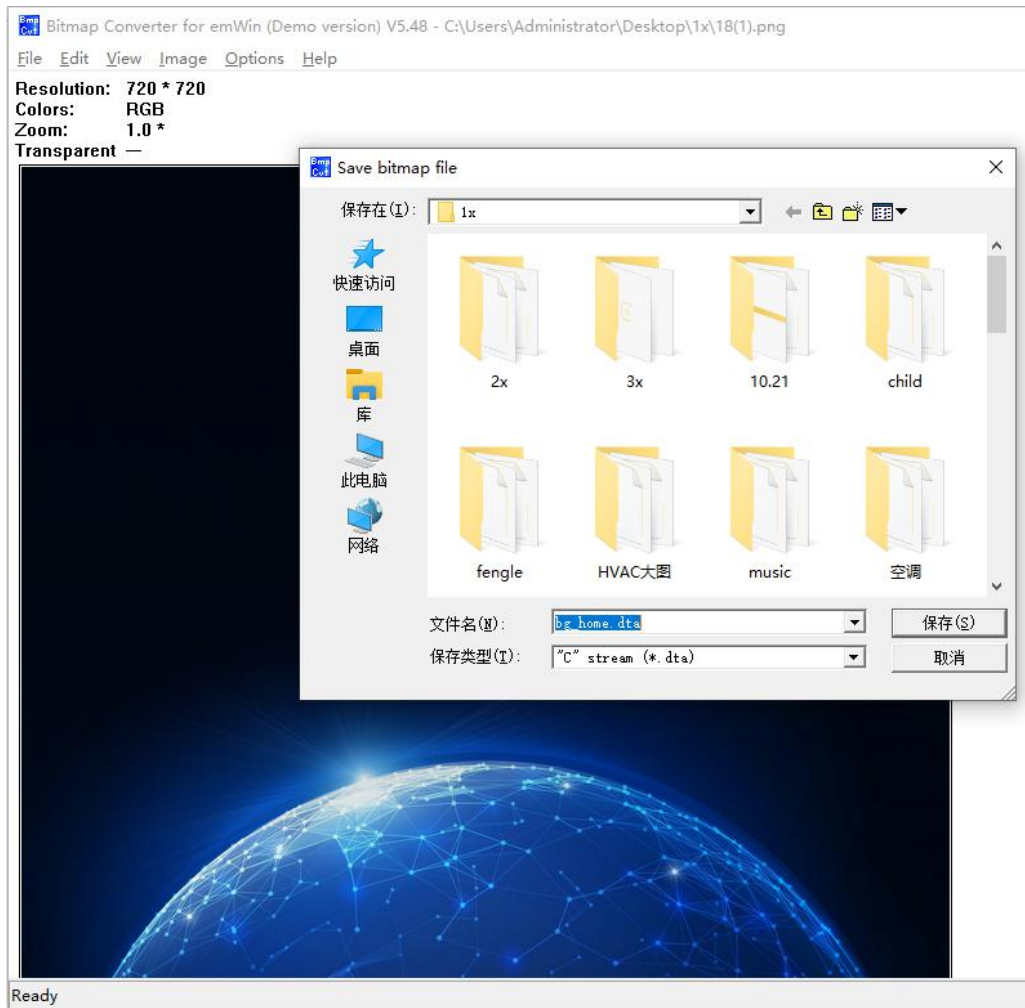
Bitmap Converter for emWin (Demo version) V5.48 - C:\Users\Administrator\Desktop\1x\18(1).png

File Edit View Image Options Help

Resolution: 720 * 720
Colors: RGB
Zoom: 1.0 *
Transparent —

Save bitmap file

保存在(I): 1x

快速访问
桌面
库
此电脑
网络

2x
3x
10.21
child
fengle
HVAC大图
music
空调

文件名(N): bg_home.dta
保存类型(T): "C" stream (*.dta)
保存(S)
取消

Ready